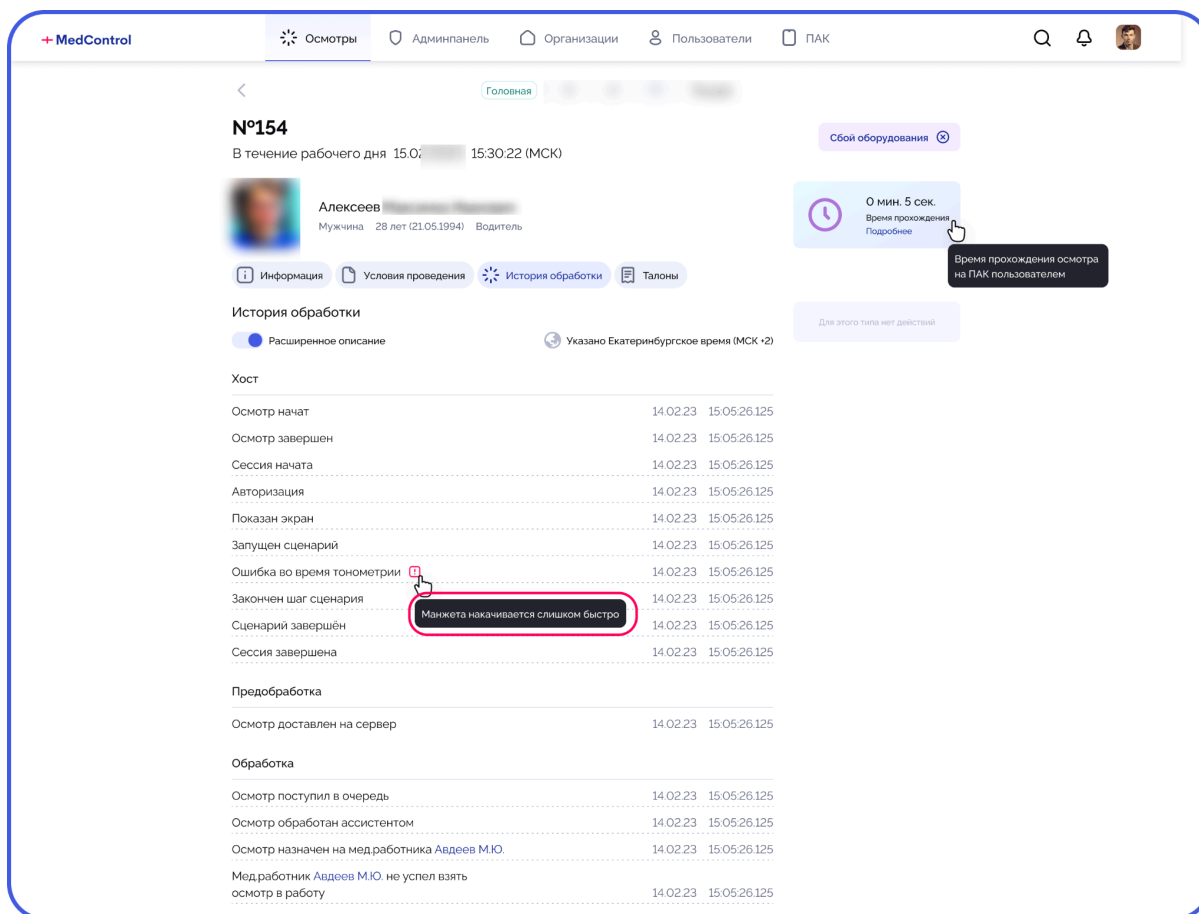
+MedControl

Осмотры Админпанель Организации Пользователи ПАК

Головная

№154
В течение рабочего дня 15.0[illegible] 15:30:22 (МСК)

Сбой оборудования

Алексеев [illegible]
Мужчина 28 лет (21.05.1994) Водитель

0 мин. 5 сек.
Время прохождения
Подробнее

Время прохождения осмотра на ПАК пользователем

Информация Условия проведения История обработки Талоны

Для этого типа нет действий

История обработки

Расширенное описание

Указано Екатеринбургское время (МСК +2)

Хост

| | | |
|---|---|---|
| Осмотр начат | 14.02.23 | 15:05:26.125 |
| Осмотр завершен | 14.02.23 | 15:05:26.125 |
| Сессия начата | 14.02.23 | 15:05:26.125 |
| Авторизация | 14.02.23 | 15:05:26.125 |
| Показан экран | 14.02.23 | 15:05:26.125 |
| Запущен сценарий | 14.02.23 | 15:05:26.125 |
| Ошибка во время тонометрии | 14.02.23 | 15:05:26.125 |
| Закончен шаг сценария | 14.02.23 | 15:05:26.125 |
| Сценарий завершён | 14.02.23 | 15:05:26.125 |
| Сессия завершена | 14.02.23 | 15:05:26.125 |

Манжета накачивается слишком быстро

Предобработка

| | | |
|---|---|---|
| Осмотр доставлен на сервер | 14.02.23 | 15:05:26.125 |

Обработка

| | | |
|---|---|---|
| Осмотр поступил в очередь | 14.02.23 | 15:05:26.125 |
| Осмотр обработан ассистентом | 14.02.23 | 15:05:26.125 |
| Осмотр назначен на мед.работника Авдеев М.Ю. | 14.02.23 | 15:05:26.125 |
| Мед.работник Авдеев М.Ю. не успел взять осмотр в работу | 14.02.23 | 15:05:26.125 |